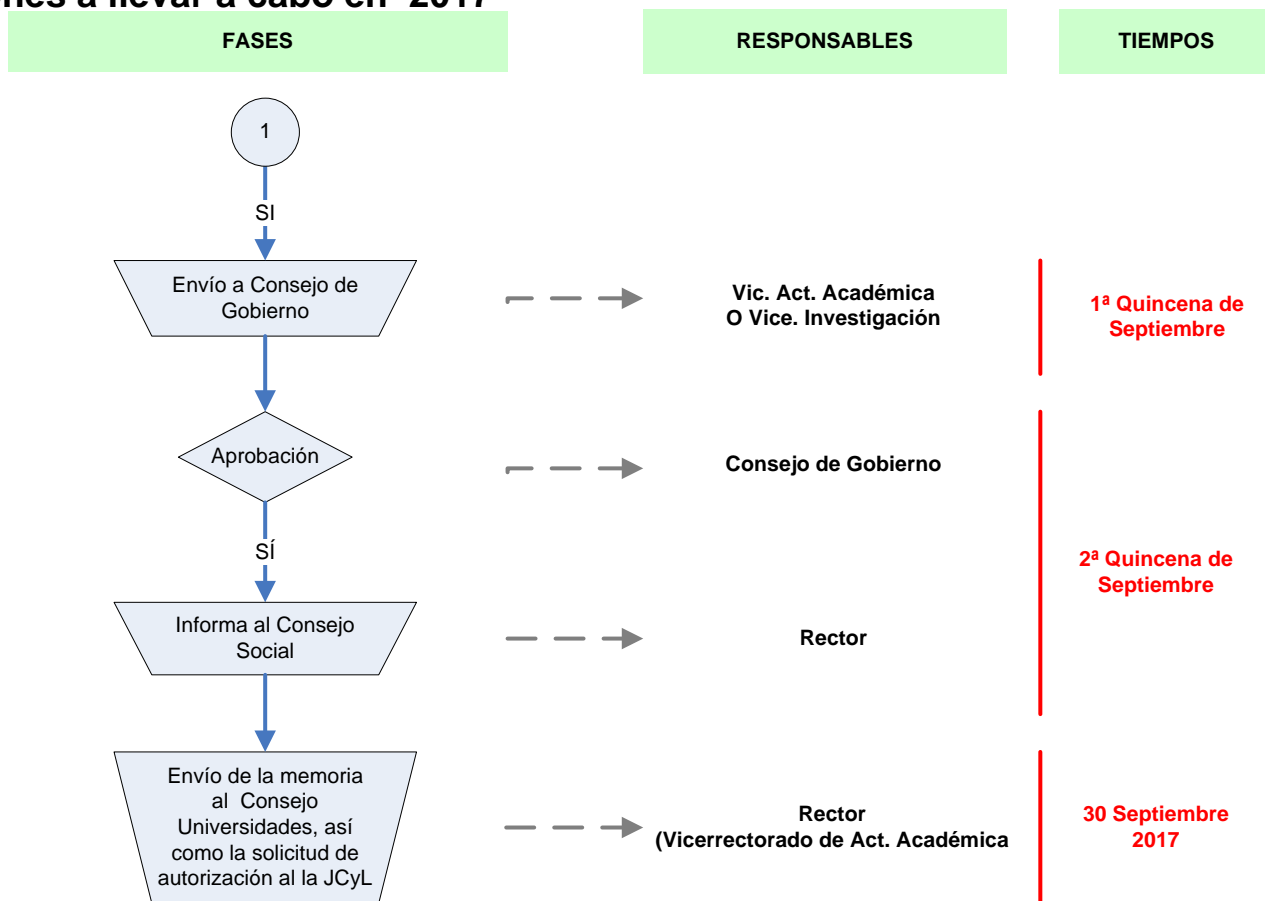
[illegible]nes a llevar a cabo en 2017

FASES

RESPONSABLES

TIEMPOS

1

SI

Envío a Consejo de Gobierno

Vic. Act. Académica
O Vice. Investigación

1ª Quincena de Septiembre

Aprobación

Consejo de Gobierno

SÍ

2ª Quincena de Septiembre

Informa al Consejo Social

Rector

Envío de la memoria al Consejo Universidades, así como la solicitud de autorización al la JCyL

Rector
(Vicerrectorado de Act. Académica

30 Septiembre 2017